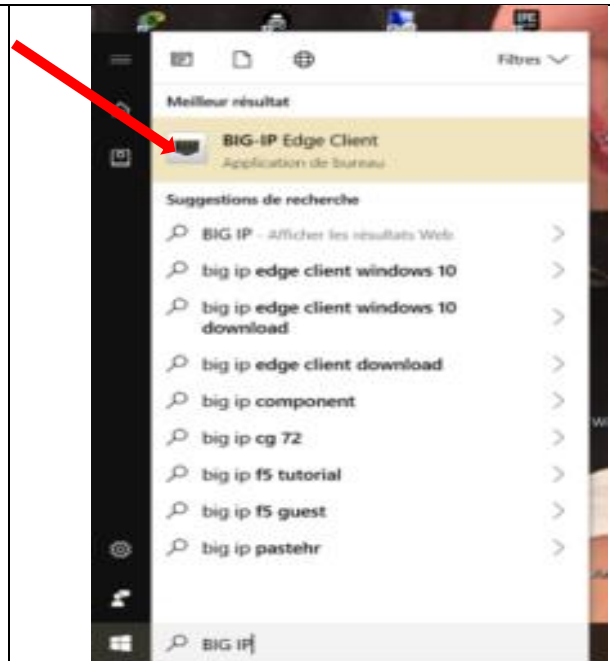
Filtres

Meilleur résultat

BIG-IP Edge Client
Application de bureau

Suggestions de recherche

BIG IP - Afficher les résultats Web

big ip edge client windows 10

big ip edge client windows 10 download

big ip edge client download

big ip component

big ip cg 72

big ip f5 tutorial

big ip f5 guest

big ip pastehr

BIG IP